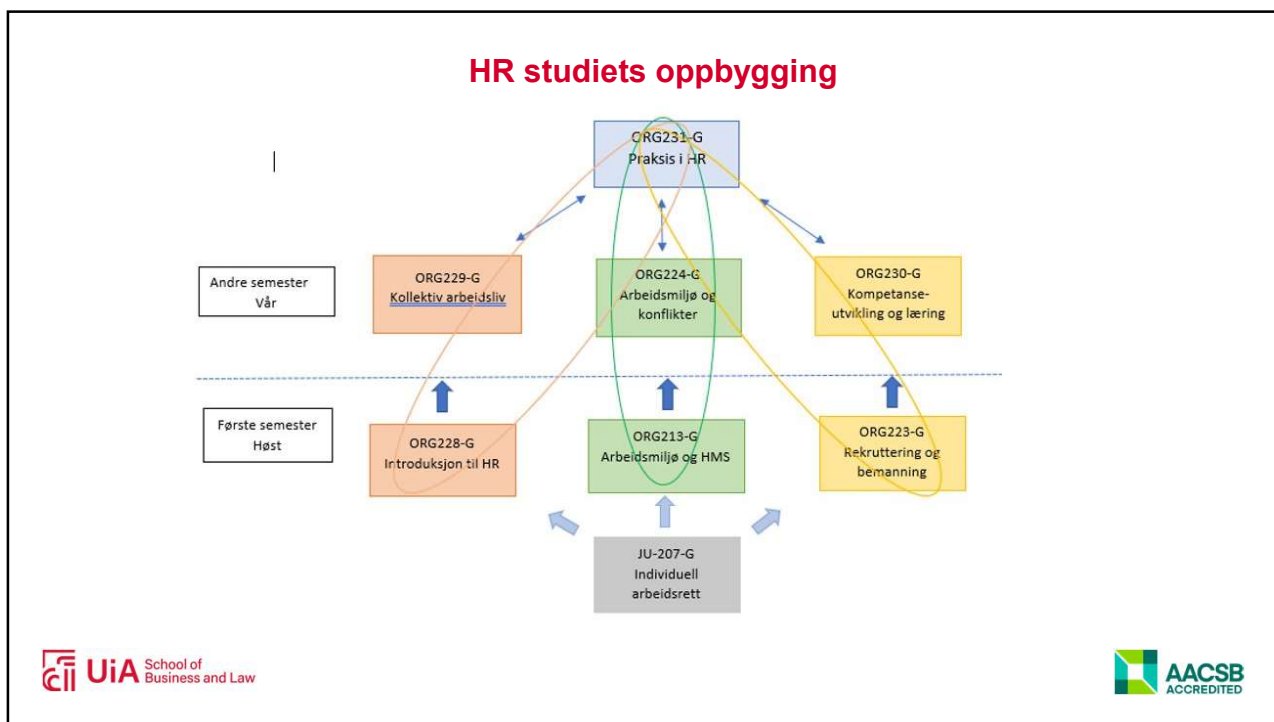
HR studiets oppbygging

ORG231-G
Praksis i HR

Andre semester
Vår

ORG229-G
Kollektiv arbeidsliv

ORG224-G
Arbeidsmiljø og konflikter

ORG230-G
Kompetanse-utvikling og læring

Første semester
Høst

ORG228-G
Introduksjon til HR

ORG213-G
Arbeidsmiljø og HMS

ORG223-G
Rekruttering og bemanning

JU-207-G
Individuell arbeidsrett

UiA School of Business and Law

AACSB ACCREDITED